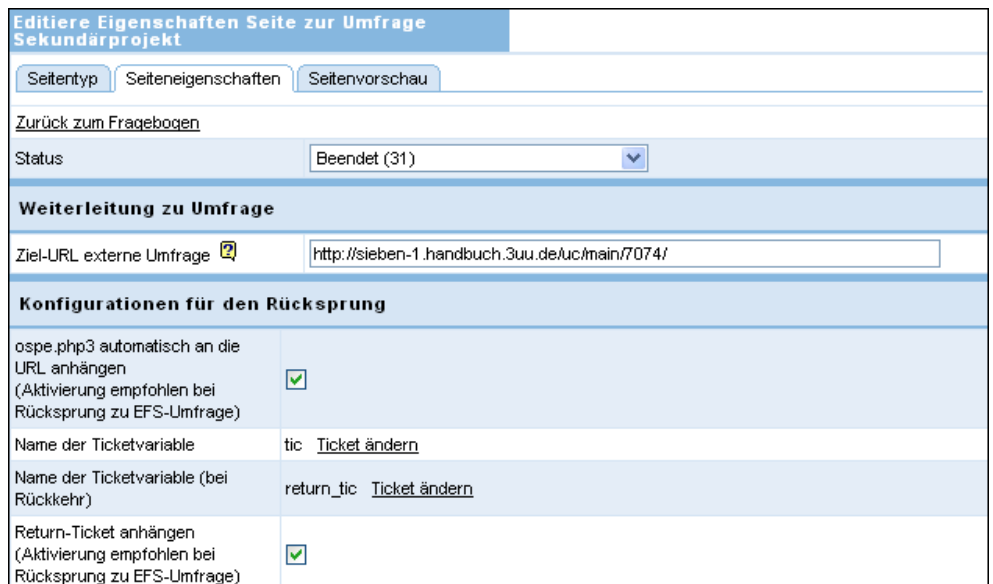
Editiere Eigenschaften Seite zur Umfrage Sekundärprojekt

Seitentyp | Seiteneigenschaften | Seitenvorschau

Zurück zum Fragebogen

| Status | Beendet (31) |
|---|---|

Weiterleitung zu Umfrage

| Ziel-URL externe Umfrage ? | http://sieben-1.handbuch.3uu.de/uc/main/7074/ |
|---|---|

Konfigurationen für den Rücksprung

| | |
|---|---|
| ospe.php3 automatisch an die URL anhängen (Aktivierung empfohlen bei Rücksprung zu EFS-Umfrage) | ☑ |
| Name der Ticketvariable | tic Ticket ändern |
| Name der Ticketvariable (bei Rückkehr) | return_tic Ticket ändern |
| Return-Ticket anhängen (Aktivierung empfohlen bei Rücksprung zu EFS-Umfrage) | ☑ |